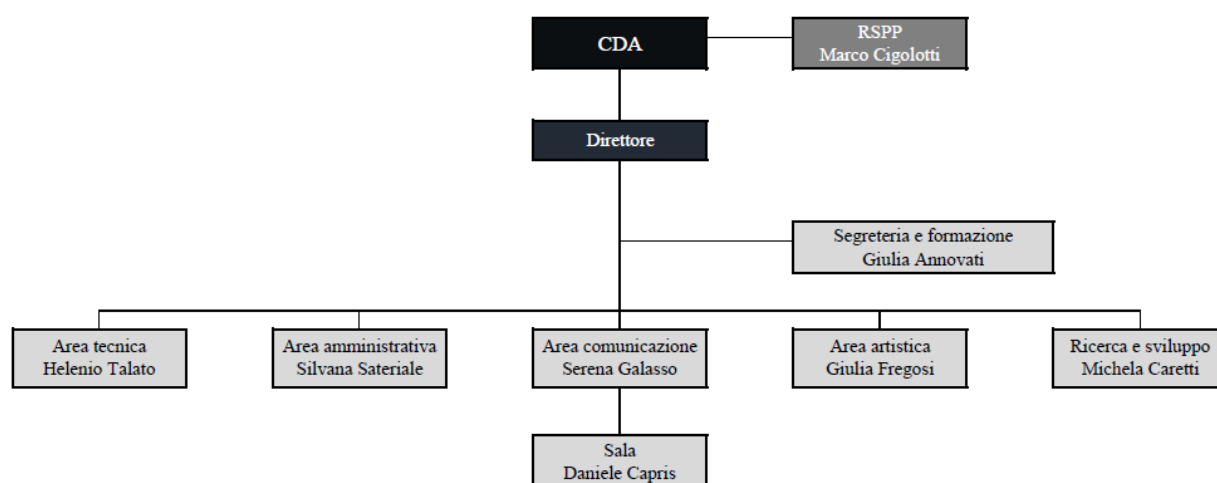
CDA

RSPP
Marco Cigolotti

Direttore

Segreteria e formazione
Giulia Annovati

Area tecnica
Helenio Talato

Area amministrativa
Silvana Sateriale

Area comunicazione
Serena Galasso

Area artistica
Giulia Fregosi

Ricerca e sviluppo
Michela Caretti

Sala
Daniele Capris